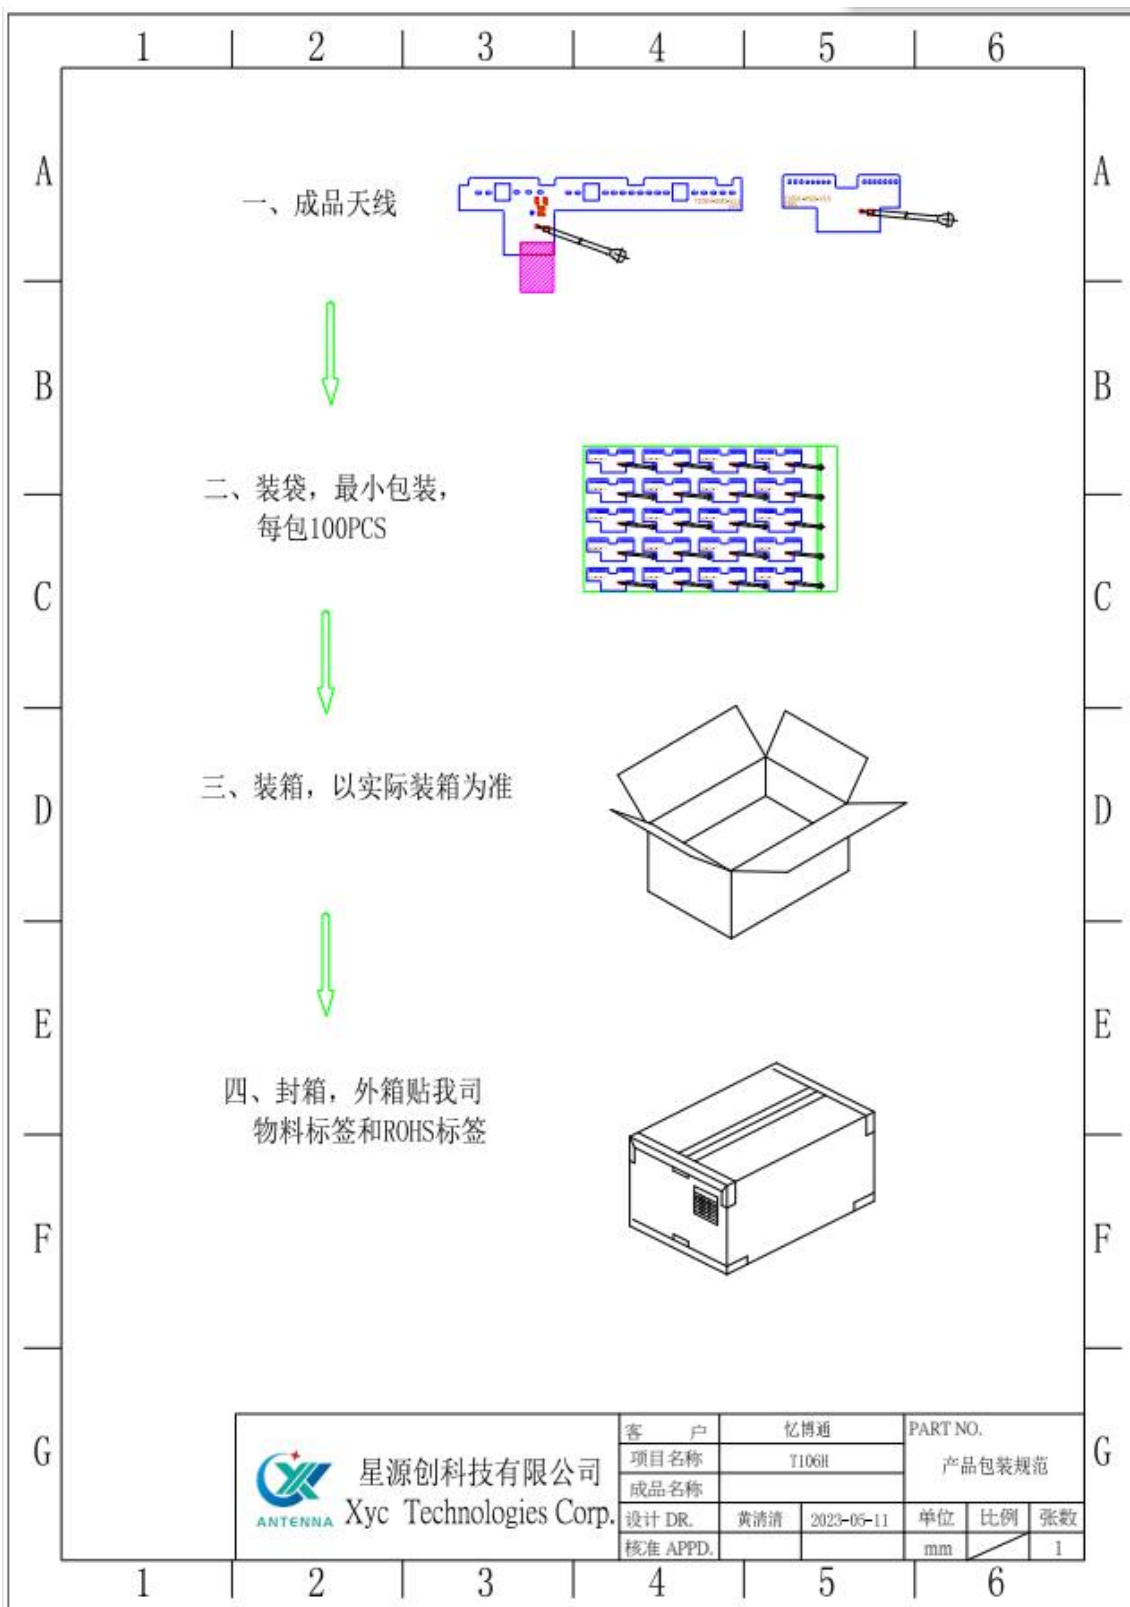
1 2 3 4 5 6

A

一、成品天线

B

二、装袋，最小包装，
每包100PCS

C

三、装箱，以实际装箱为准

D

E

四、封箱，外箱贴我司
物料标签和ROHS标签

F

G

ANTENNA 星源创科技有限公司 Xyc Technologies Corp.

| 客户 | 忆博通 | PART NO. | | |
|---|---|---|---|---|
| 项目名称 | T106H | 产品包装规范 | | |
| 成品名称 | | | | |
| 设计 DR. | 黄清清 2023-05-11 | 单位 | 比例 | 张数 |
| 核准 APPD. | | mm | | 1 |

1 2 3 4 5 6